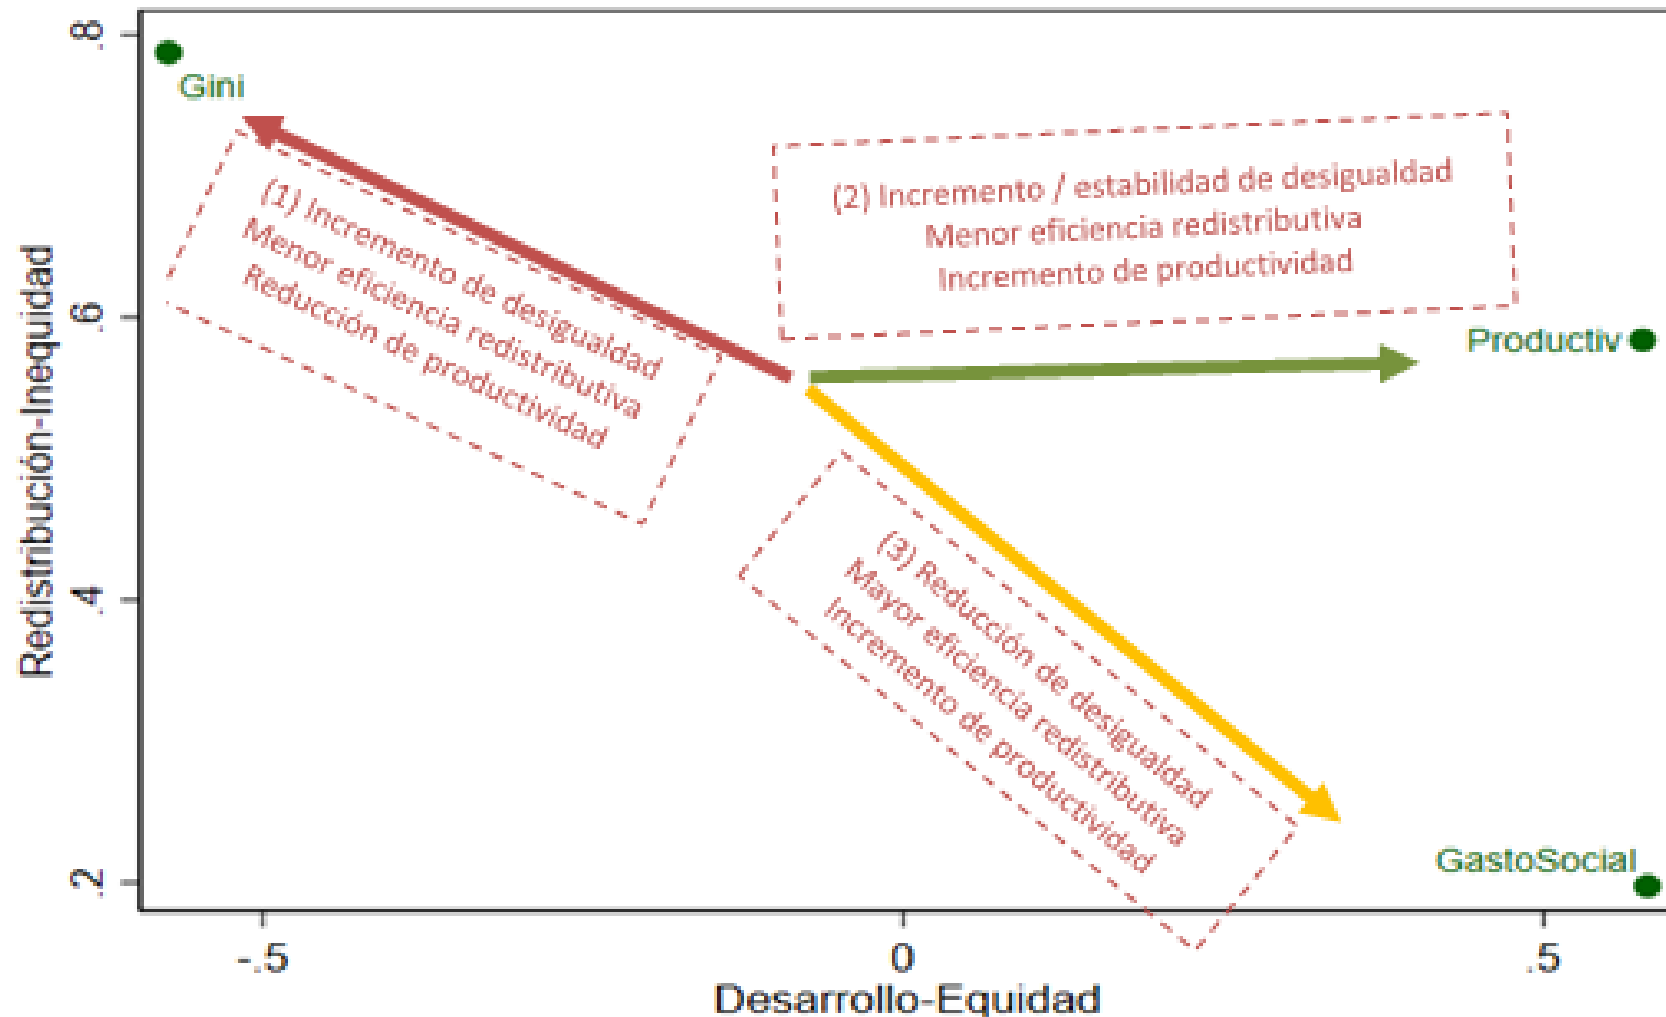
.8
.6
.4
.2
Redistribución-Inequidad

Gini

(1) Incremento de desigualdad
Menor eficiencia redistributiva
Reducción de productividad

(2) Incremento / estabilidad de desigualdad
Menor eficiencia redistributiva
Incremento de productividad

Productiv

(3) Reducción de desigualdad
Mayor eficiencia redistributiva
Incremento de productividad

GastoSocial

-.5
0
.5
Desarrollo-Equidad